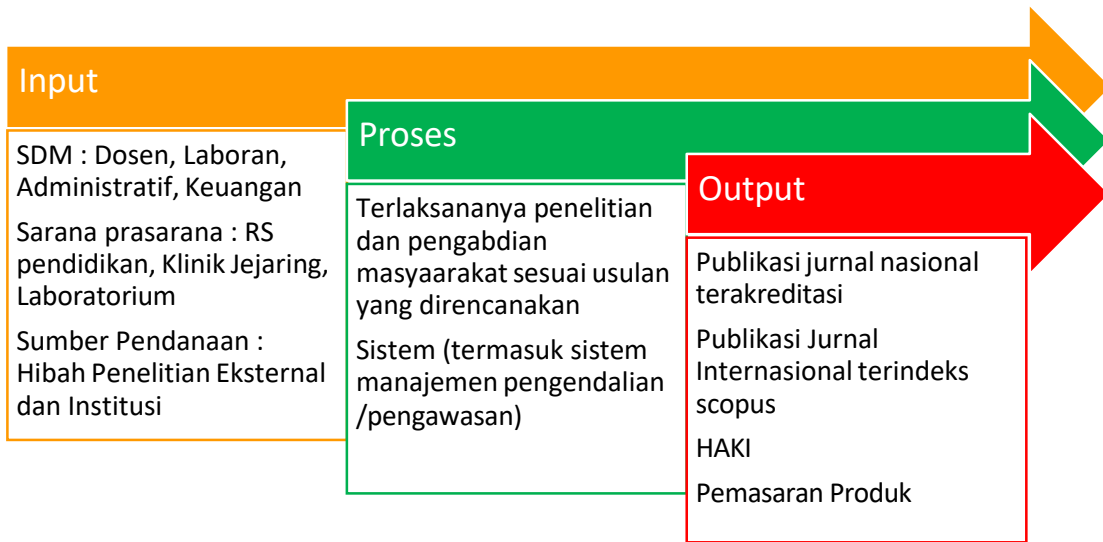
Input

SDM : Dosen, Laboran, Administratif, Keuangan

Sarana prasarana : RS pendidikan, Klinik Jejaring, Laboratorium

Sumber Pendanaan : Hibah Penelitian Eksternal dan Institusi

Proses

Terlaksananya penelitian dan pengabdian masyaarakat sesuai usulan yang direncanakan

Sistem (termasuk sistem manajemen pengendalian /pengawasan)

Output

Publikasi jurnal nasional terakreditasi

Publikasi Jurnal Internasional terindeks scopus

HAKI

Pemasaran Produk